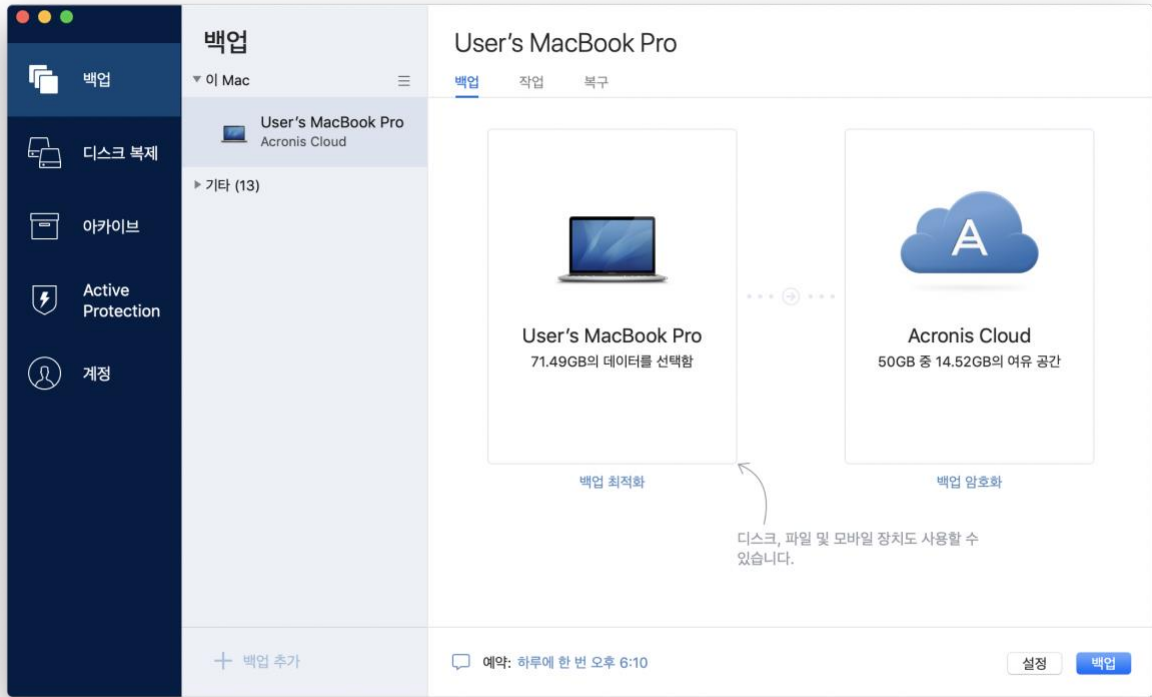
백업

디스크 복제

아카이브

Active Protection

계정

백업

▼ 이 Mac

User's MacBook Pro
Acronis Cloud

▶ 기타 (13)

+ 백업 추가

User's MacBook Pro

백업 작업 복구

User's MacBook Pro
71.49GB의 데이터를 선택함

A

Acronis Cloud
50GB 중 14.52GB의 여유 공간

백업 최적화

백업 암호화

디스크, 파일 및 모바일 장치도 사용할 수 있습니다.

예약: 하루에 한 번 오후 6:10

설정

백업